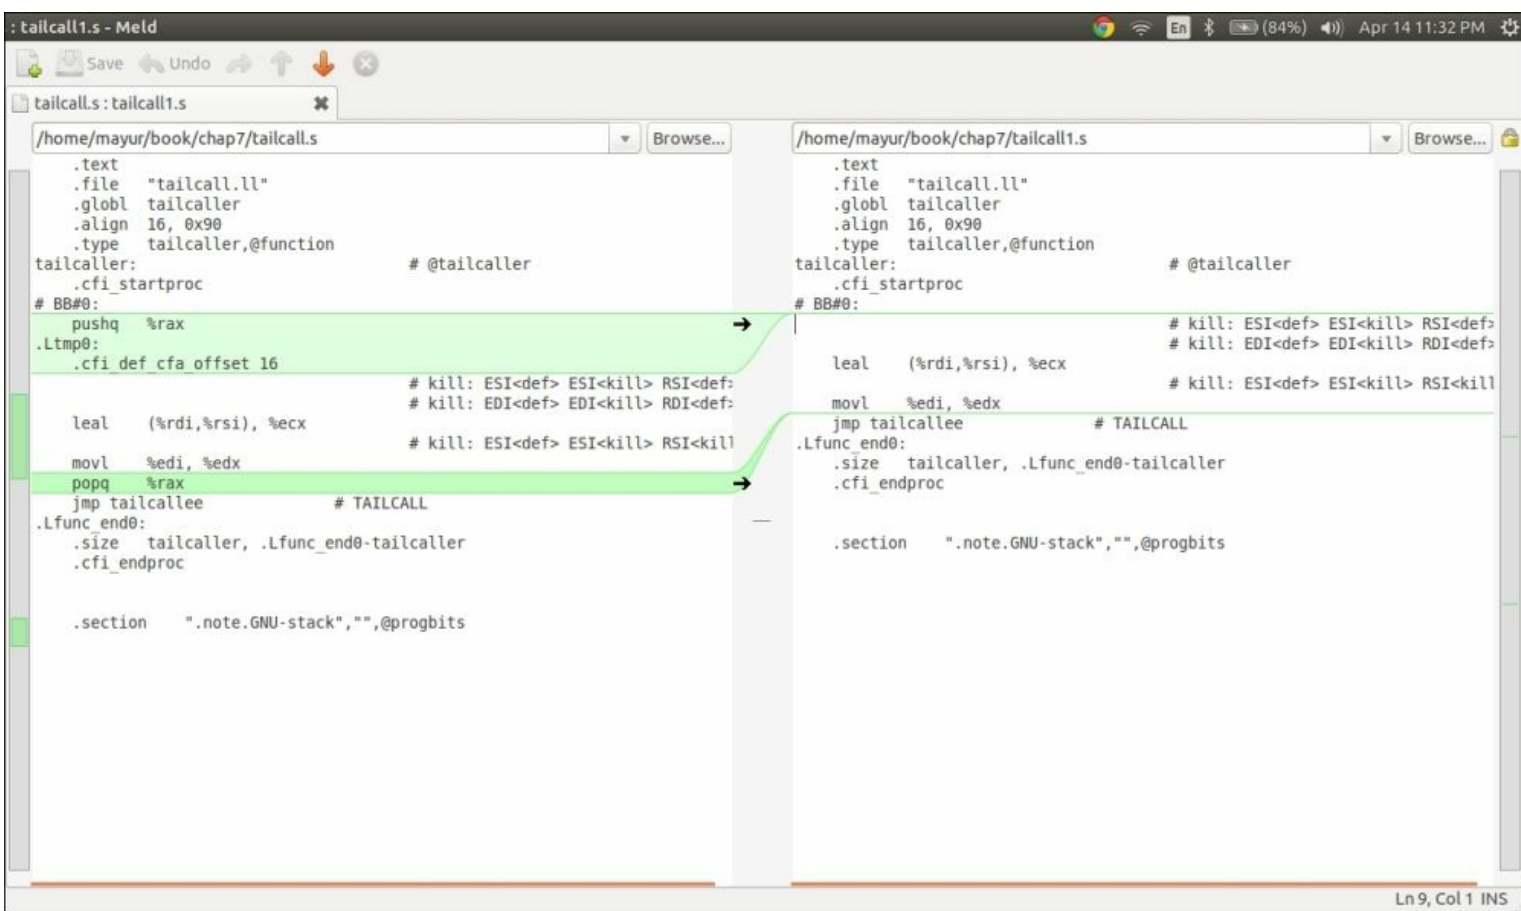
: tailcall1.s - Meld

En (84%) Apr 14 11:32 PM

Save Undo

tailcall.s : tailcall1.s

/home/mayur/book/chap7/tailcall.s Browse...

.text
.file "tailcall.ll"
.globl tailcaller
.align 16, 0x90
.type tailcaller,@function
tailcaller: # @tailcaller
.cfi_startproc
# BB#0:
pushq %rax
.Ltmp0:
.cfi_def_cfa_offset 16
# kill: ESI<def> ESI<kill> RSI<def>
# kill: EDI<def> EDI<kill> RDI<def>
leal (%rdi,%rsi), %ecx
# kill: ESI<def> ESI<kill> RSI<kill
movl %edi, %edx
popq %rax
jmp tailcallee # TAILCALL
.Lfunc_end0:
.size tailcaller, .Lfunc_end0-tailcaller
.cfi_endproc

.section ".note.GNU-stack","",@progbits

/home/mayur/book/chap7/tailcall1.s Browse...

.text
.file "tailcall.ll"
.globl tailcaller
.align 16, 0x90
.type tailcaller,@function
tailcaller: # @tailcaller
.cfi_startproc
# BB#0:
# kill: ESI<def> ESI<kill> RSI<def>
# kill: EDI<def> EDI<kill> RDI<def>
leal (%rdi,%rsi), %ecx
# kill: ESI<def> ESI<kill> RSI<kill
movl %edi, %edx
jmp tailcallee # TAILCALL
.Lfunc_end0:
.size tailcaller, .Lfunc_end0-tailcaller
.cfi_endproc

.section ".note.GNU-stack","",@progbits

Ln 9, Col 1 INS